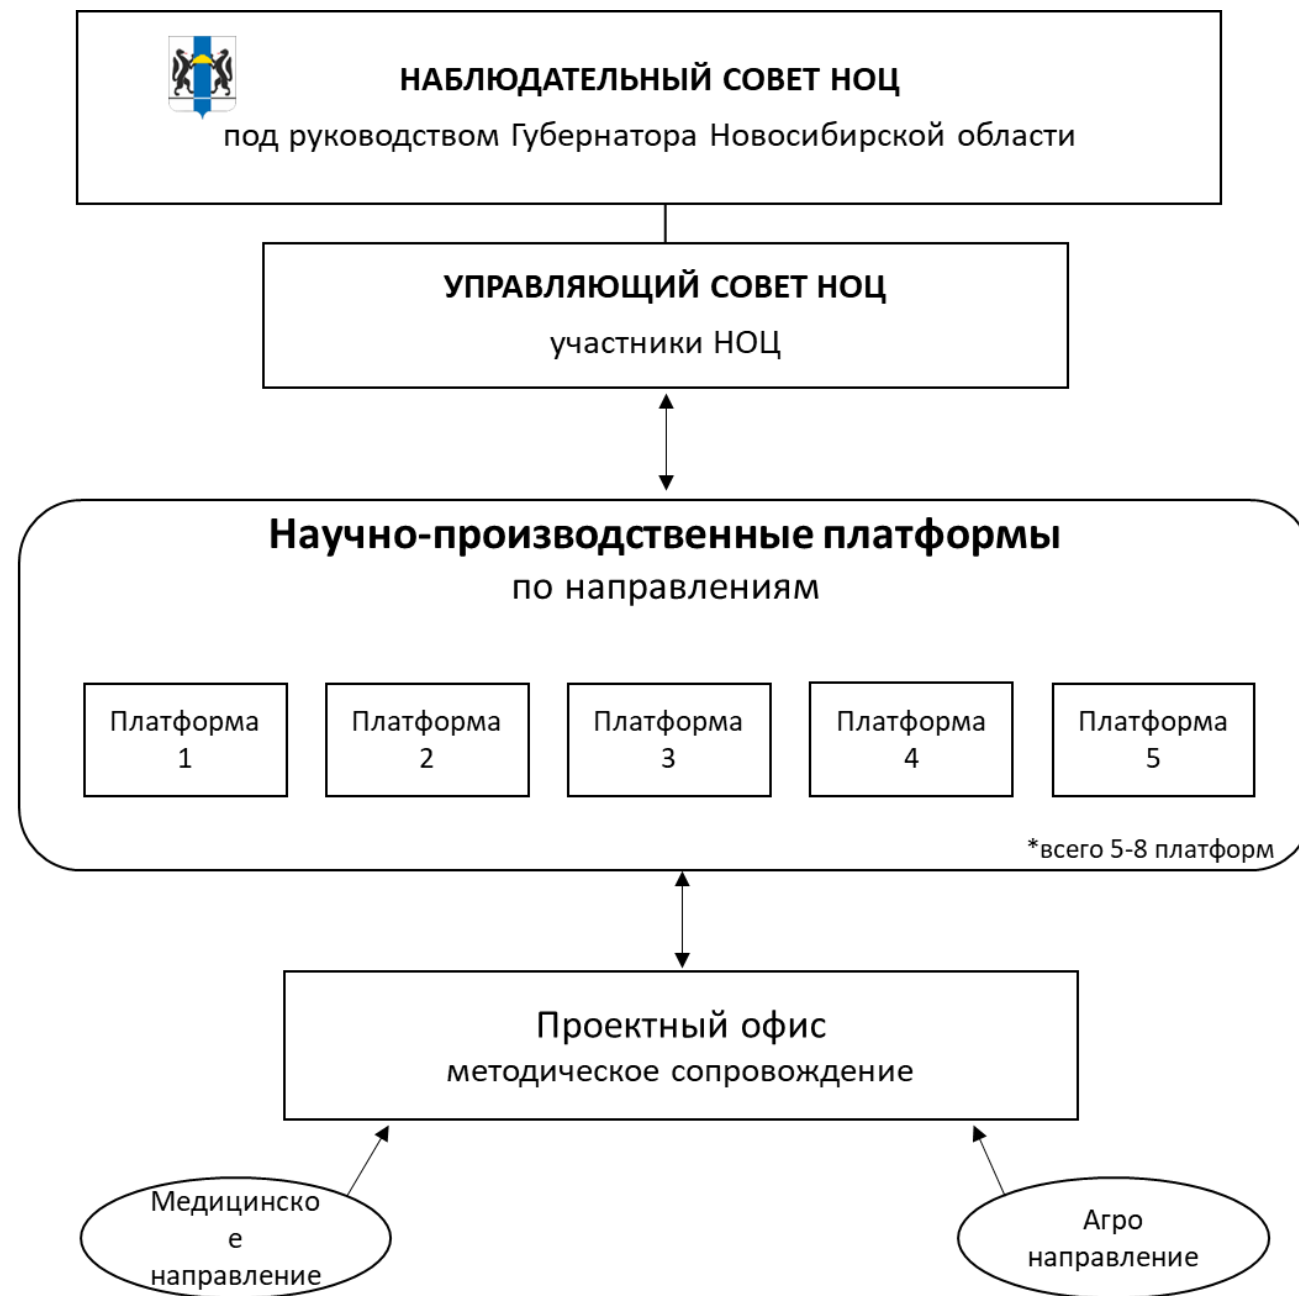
НАБЛЮДАТЕЛЬНЫЙ СОВЕТ НОЦ
под руководством Губернатора Новосибирской области

УПРАВЛЯЮЩИЙ СОВЕТ НОЦ
участники НОЦ

Научно-производственные платформы
по направлениям

Платформа 1

Платформа 2

Платформа 3

Платформа 4

Платформа 5

*всего 5-8 платформ

Проектный офис
методическое сопровождение

Медицинско е направление

Агро направление